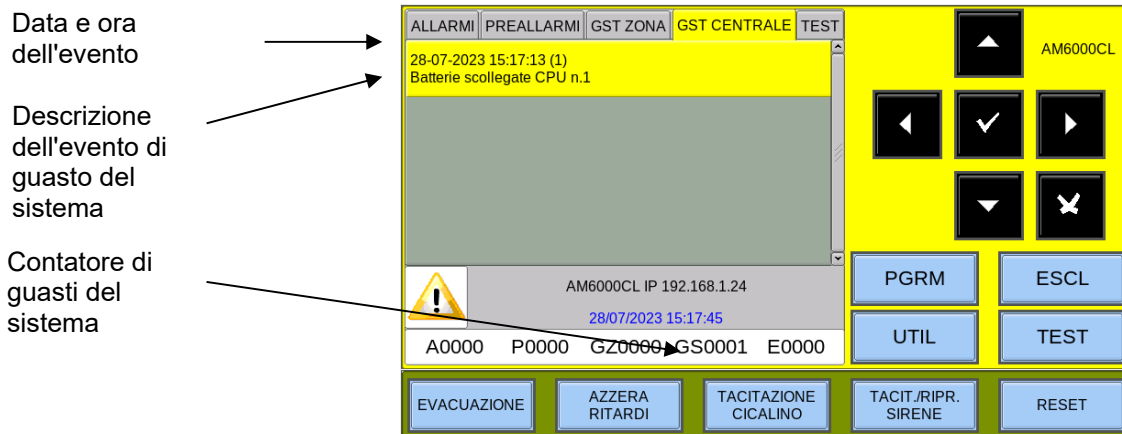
Data e ora dell'evento

Descrizione dell'evento di guasto del sistema

Contatore di guasti del sistema

ALLARMI PREALLARMI GST ZONA GST CENTRALE TEST

28-07-2023 15:17:13 (1)
Batterie scollegate CPU n.1

AM6000CL IP 192.168.1.24
28/07/2023 15:17:45

A0000 P0000 GZ0000 GS0001 E0000

AM6000CL

PGRM ESCL
UTIL TEST

EVACUAZIONE
AZZERA RITARDI
TACITAZIONE CICALINO
TACIT./RIPR. SIRENE
RESET